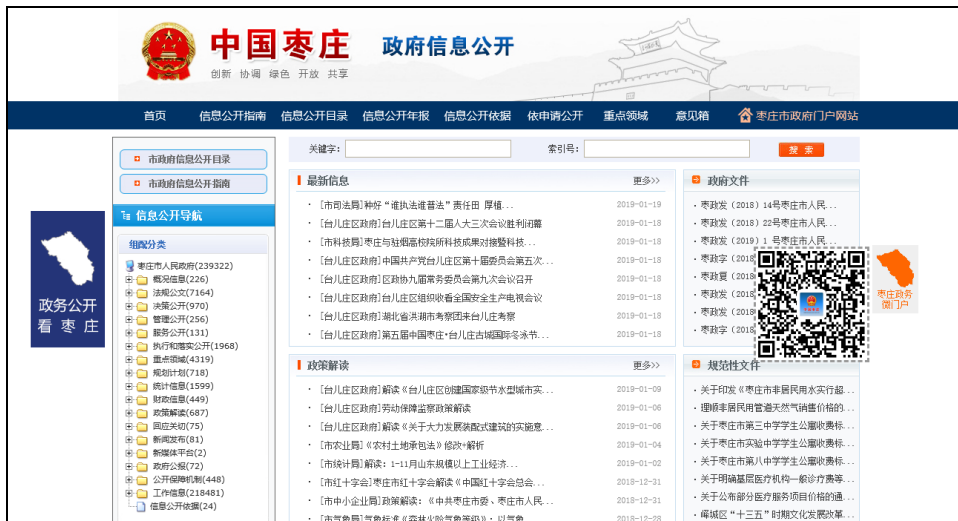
中国枣庄 政府信息公开
创新 协调 绿色 开放 共享

首页 信息公开指南 信息公开目录 信息公开年报 信息公开依据 依申请公开 重点领域 意见箱 枣庄市政府门户网站

市政府信息公开目录
市政府信息公开指南

信息公开导航

组配分类
枣庄市人民政府(239322)
概况信息(226)
法规公文(7164)
决策公开(970)
管理公开(256)
服务公开(131)
执行和落实公开(1968)
重点领域(4319)
规划计划(718)
统计信息(1599)
财政信息(449)
政策解读(687)
回应关切(75)
新闻发布(81)
新媒体平台(2)
政府公报(72)
公开保障机制(448)
工作信息(218481)
信息公开依据(24)

政务公开
看枣庄

关键字: 索引号: 搜 索

最新信息 更多>>
[市司法局]神秤"谁执法谁普法"责任田 厚植... 2019-01-19
[台儿庄区政府]台儿庄区第十二届人大三次会议胜利闭幕 2019-01-18
[市科技局]枣庄与旦细高校院所科技成果对接暨科技... 2019-01-18
[台儿庄区政府]中国共产党台儿庄区第十届委员会第五次... 2019-01-18
[台儿庄区政府]区政协九届常务委员会第九次会议召开 2019-01-18
[台儿庄区政府]台儿庄区组织收看全国安全生产电视会议 2019-01-18
[台儿庄区政府]湖北省洪湖市考察团来台儿庄考察 2019-01-18
[台儿庄区政府]第五届中国枣庄·台儿庄古城国际冬泳节... 2019-01-18

政府文件
枣政发 (2018) 14号枣庄市人民...
枣政发 (2018) 22号枣庄市人民...
枣政发 (2019) 1 号枣庄市人民...
枣政字 (2018
枣政复 (2018
枣政发 (2018
枣政发 (2018
枣政字 (2018
枣政字 (2018

枣庄政务微门户

政策解读 更多>>
[台儿庄区政府]解读《台儿庄区创建国家级节水型城市实... 2019-01-09
[台儿庄区政府]劳动保障监察政策解读 2019-01-06
[台儿庄区政府]解读《关于大力发展装配式建筑的实施意... 2019-01-06
[市农业局]《农村土地承包法》修改*解析 2019-01-04
[市统计局]解读：1-11月山东规模以上工业经济... 2019-01-02
[市红十字会]枣庄市红十字会解读《中国红十字会总会... 2018-12-31
[市中小企业局]政策解读：《中共枣庄市委、枣庄市人民... 2018-12-31
[市气象局]气象解读《森林火险气象等级》：以气象... 2018-12-28

规范性文件
关于印发《枣庄市居民用水实行超...
理顺非居民用管道天然气销售价格的...
关于枣庄市第三中学学生公寓收费标...
关于枣庄市实验中学学生公寓收费标...
关于枣庄市第八中学学生公寓收费标...
关于明确基层医疗机构一般诊疗费等...
关于公布部分医疗服务项目价格的通...
峄城区"十三五"时期文化发展改革...